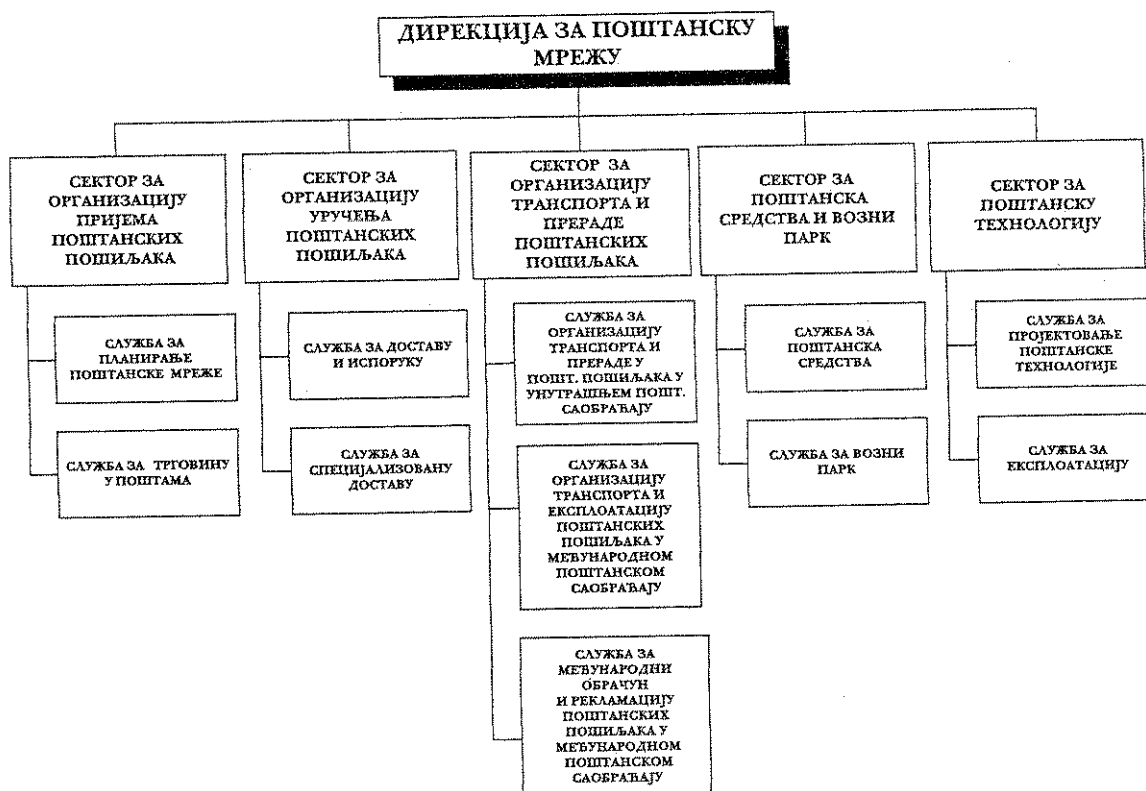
ДИРЕКЦИЈА ЗА ПОШТАНСКУ МРЕЖУ

СЕКТОР ЗА ОРГАНИЗАЦИЈУ ПРИЈЕМА ПОШТАНСКИХ ПОШИЉАКА

СЛУЖБА ЗА ПЛАНИРАЊЕ ПОШТАНСКЕ МРЕЖЕ

СЛУЖБА ЗА ТРГОВИНУ У ПОШТАМА

СЕКТОР ЗА ОРГАНИЗАЦИЈУ УРУЧЕЊА ПОШТАНСКИХ ПОШИЉАКА

СЛУЖБА ЗА ДОСТАВУ И ИСПОРУКУ

СЛУЖБА ЗА СПЕЦИЈАЛИЗОВАНУ ДОСТАВУ

СЕКТОР ЗА ОРГАНИЗАЦИЈУ ТРАНСПОРТА И ПРЕРАДЕ ПОШТАНСКИХ ПОШИЉАКА

СЛУЖБА ЗА ОРГАНИЗАЦИЈУ ТРАНСПОРТА И ПРЕРАДЕ У ПОШТ. ПОШИЉАКА У УНУТРАШЊЕМ ПОШТ. САОБРАЋАЈУ

СЛУЖБА ЗА ОРГАНИЗАЦИЈУ ТРАНСПОРТА И ЕКСПЛОАТАЦИЈУ ПОШТАНСКИХ ПОШИЉАКА У МЕЂУНАРОДНОМ ПОШТАНСКОМ САОБРАЋАЈУ

СЛУЖБА ЗА МЕЂУНАРОДНИ ОБРАЧУН И РЕКЛАМАЦИЈУ ПОШТАНСКИХ ПОШИЉАКА У МЕЂУНАРОДНОМ ПОШТАНСКОМ САОБРАЋАЈУ

СЕКТОР ЗА ПОШТАНСКА СРЕДСТВА И ВОЗНИ ПАРК

СЛУЖБА ЗА ПОШТАНСКА СРЕДСТВА

СЛУЖБА ЗА ВОЗНИ ПАРК

СЕКТОР ЗА ПОШТАНСКУ ТЕХНОЛОГИЈУ

СЛУЖБА ЗА ПРОЈЕКТОВАЊЕ ПОШТАНСКЕ ТЕХНОЛОГИЈЕ

СЛУЖБА ЗА ЕКСПЛОАТАЦИЈУ